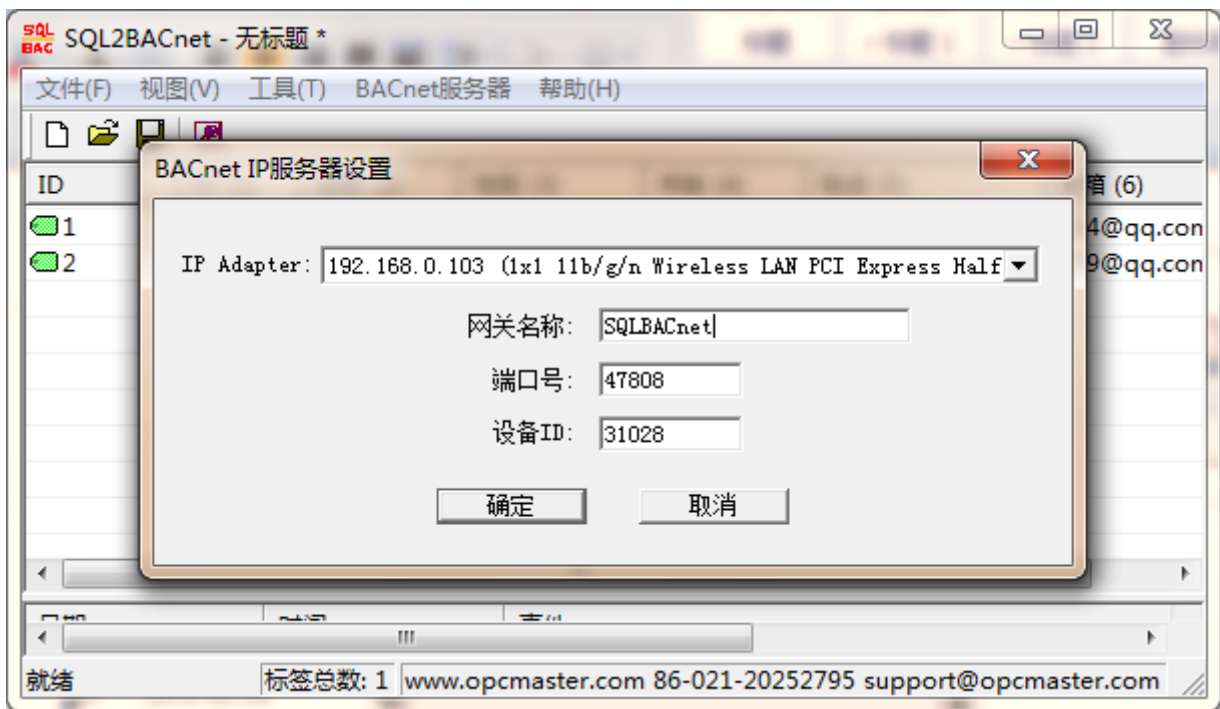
SQL BAC SQL2BACnet - 无标题 *

文件(F) 视图(V) 工具(T) BACnet服务器 帮助(H)

ID

1

2

箱 (6)

4@qq.con

9@qq.con

BACnet IP服务器设置

IP Adapter: 192.168.0.103 (1x1 11b/g/n Wireless LAN PCI Express Half

网关名称: SQLBACnet

端口号: 47808

设备ID: 31028

确定

取消

III

就绪

标签总数: 1

www.opcmaster.com 86-021-20252795 support@opcmaster.com